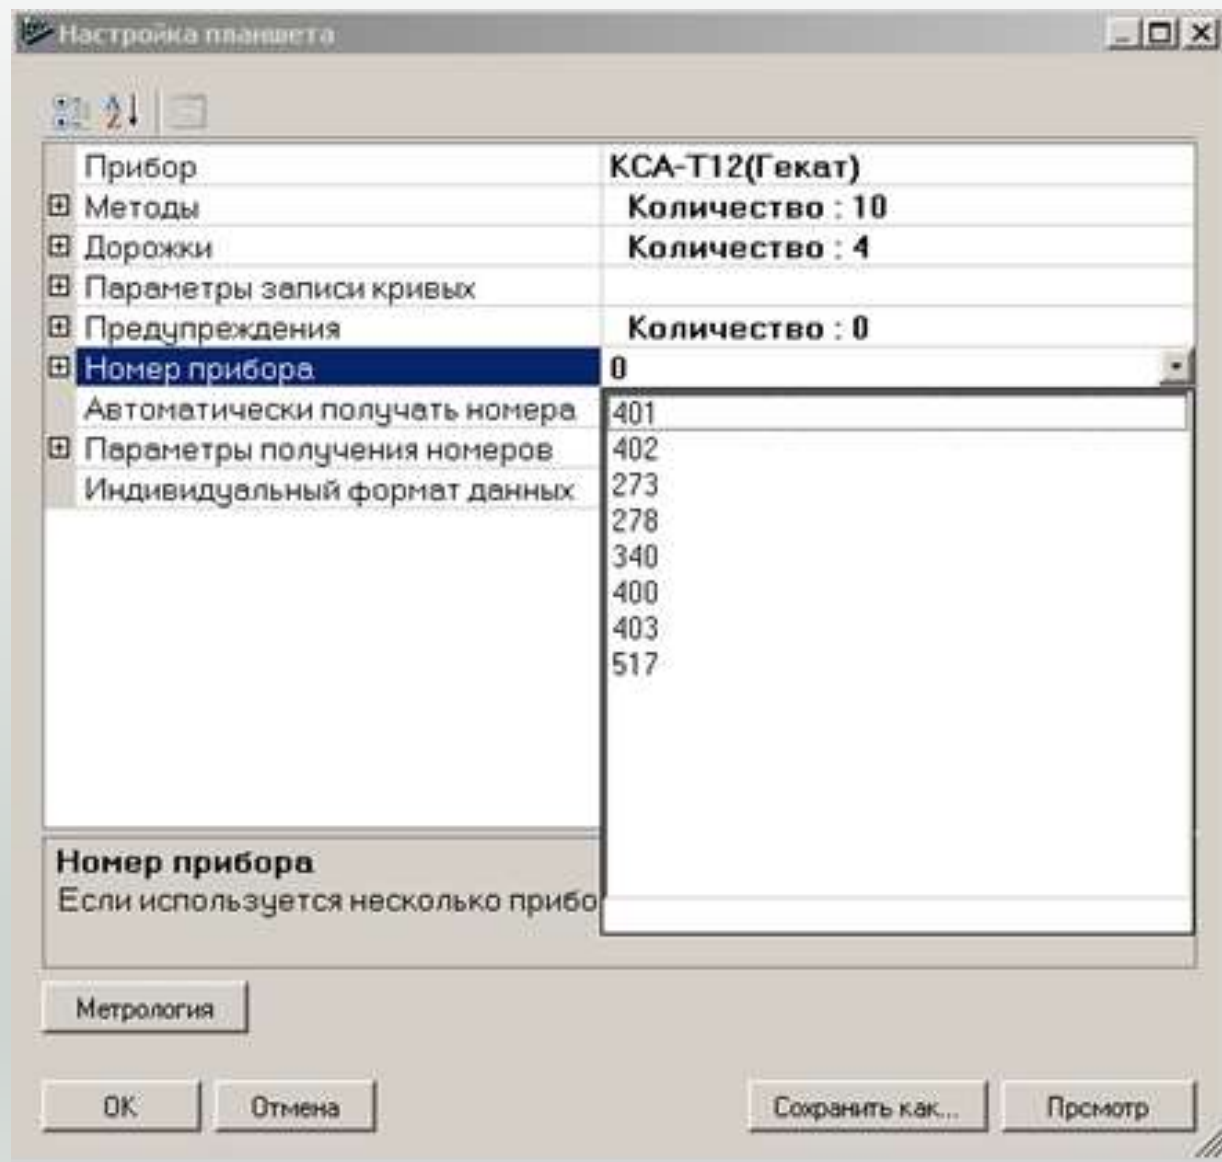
Настройка планшета

| Прибор | КСА-Т12(Гекат) |
|---|---|
| ⊞ Методы | Количество : 10 |
| ⊞ Дорожки | Количество : 4 |
| ⊞ Параметры записи кривых | |
| ⊞ Предупреждения | Количество : 0 |
| ⊞ Номер прибора | 0 |
| Автоматически получать номера | |
| ⊞ Параметры получения номеров | |
| Индивидуальный формат данных | |

401
402
273
278
340
400
403
517

Номер прибора
Если используется несколько прибо

Метрология

OK

Отмена

Сохранить как...

Просмотр